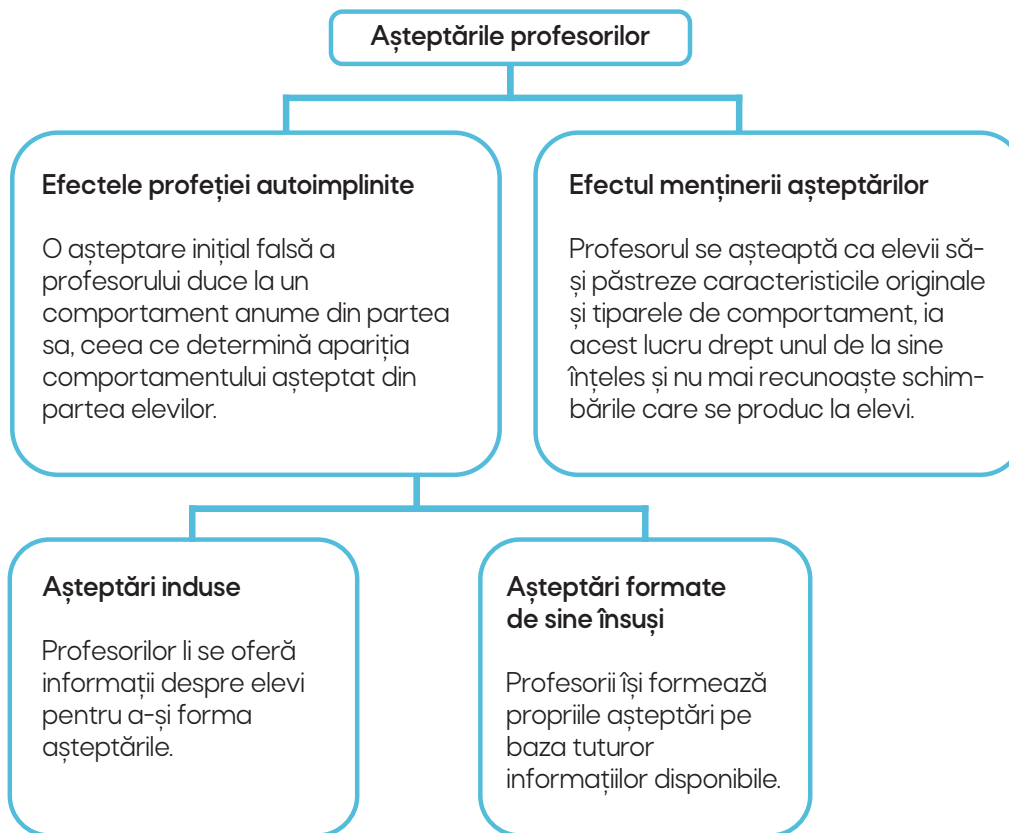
Așteptările profesorilor

Efectele profeției autoimplinite

O așteptare inițial falsă a profesorului duce la un comportament anume din partea sa, ceea ce determină apariția comportamentului așteptat din partea elevilor.

Efectul menținerii așteptărilor

Profesorul se așteaptă ca elevii să-și păstreze caracteristicile originale și tiparele de comportament, ia acest lucru drept unul de la sine înțeles și nu mai recunoaște schimbările care se produc la elevi.

Așteptări induse

Profesorilor li se oferă informații despre elevi pentru a-și forma așteptările.

Așteptări formate de sine însuși

Profesorii își formează propriile așteptări pe baza tuturor informațiilor disponibile.